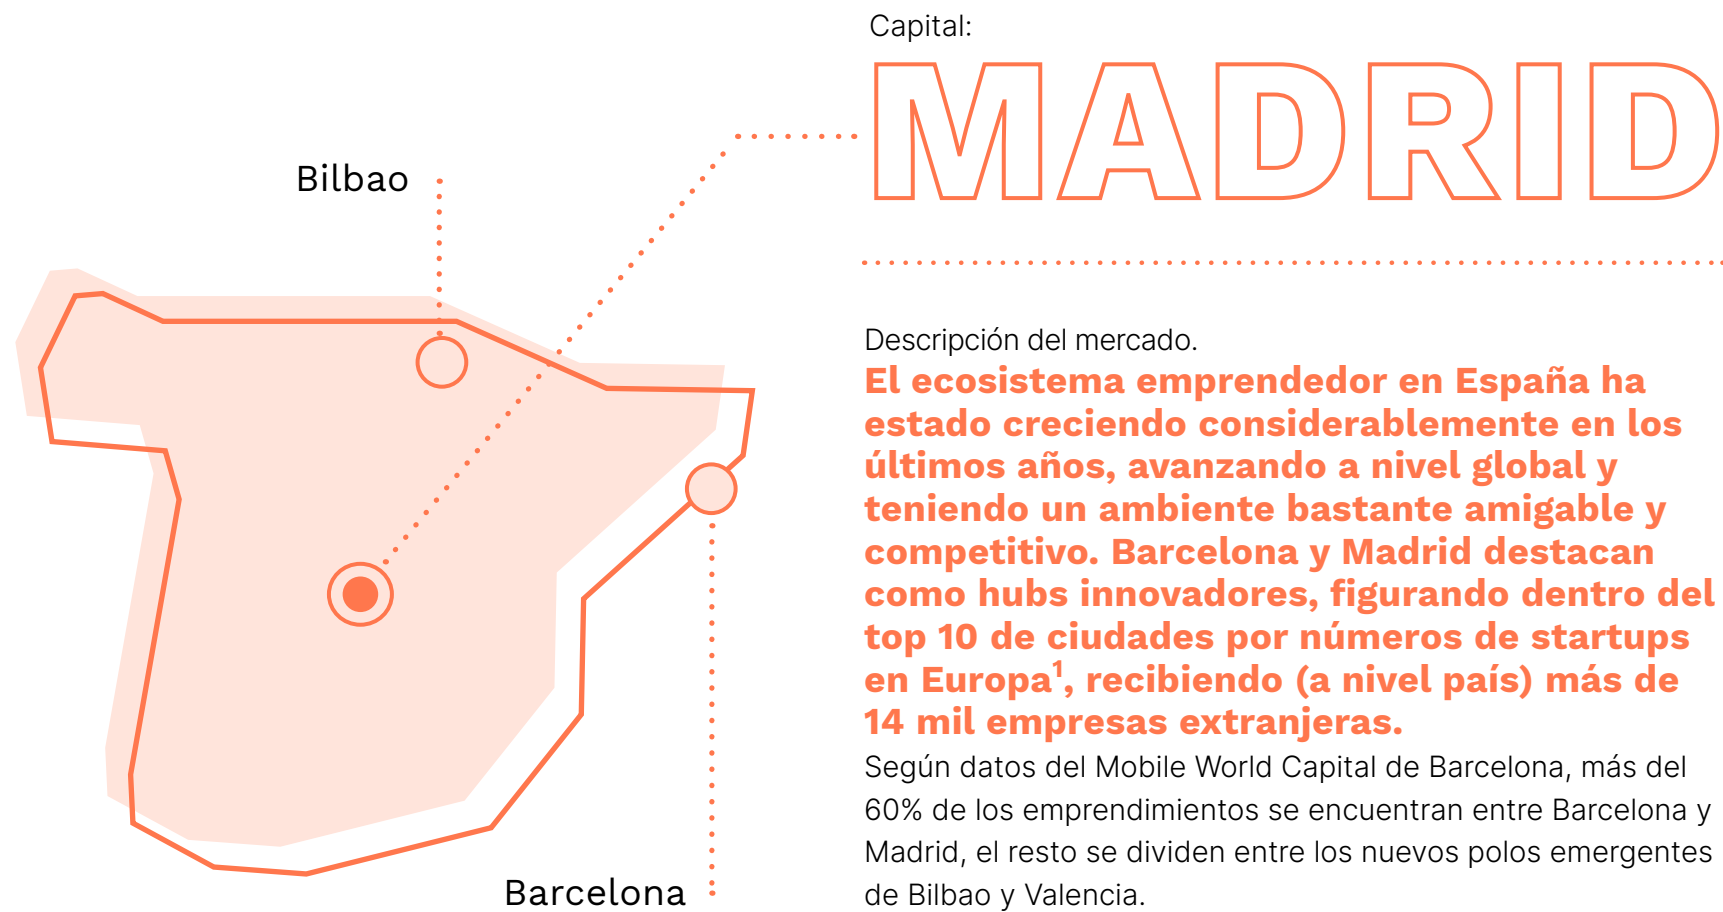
Bilbao

Barcelona

Capital:

MADRID

Descripción del mercado.

El ecosistema emprendedor en España ha estado creciendo considerablemente en los últimos años, avanzando a nivel global y teniendo un ambiente bastante amigable y competitivo. Barcelona y Madrid destacan como hubs innovadores, figurando dentro del top 10 de ciudades por números de startups en Europa$^1$, recibiendo (a nivel país) más de 14 mil empresas extranjeras.

Según datos del Mobile World Capital de Barcelona, más del 60% de los emprendimientos se encuentran entre Barcelona y Madrid, el resto se dividen entre los nuevos polos emergentes de Bilbao y Valencia.